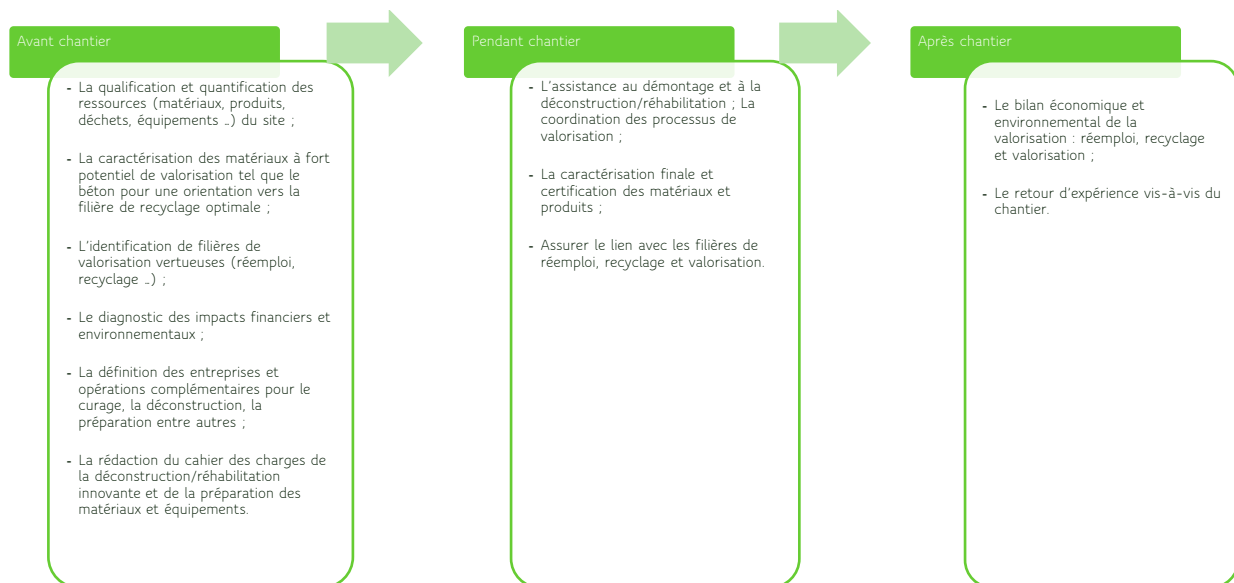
Avant chantier

- La qualification et quantification des ressources (matériaux, produits, déchets, équipements …) du site ;

- La caractérisation des matériaux à fort potentiel de valorisation tel que le béton pour une orientation vers la filière de recyclage optimale ;

- L'identification de filières de valorisation vertueuses (réemploi, recyclage …) ;

- Le diagnostic des impacts financiers et environnementaux ;

- La définition des entreprises et opérations complémentaires pour le curage, la déconstruction, la préparation entre autres ;

- La rédaction du cahier des charges de la déconstruction/réhabilitation innovante et de la préparation des matériaux et équipements.

Pendant chantier

- L'assistance au démontage et à la déconstruction/réhabilitation ; La coordination des processus de valorisation ;

- La caractérisation finale et certification des matériaux et produits ;

- Assurer le lien avec les filières de réemploi, recyclage et valorisation.

Après chantier

- Le bilan économique et environnemental de la valorisation : réemploi, recyclage et valorisation ;

- Le retour d'expérience vis-à-vis du chantier.